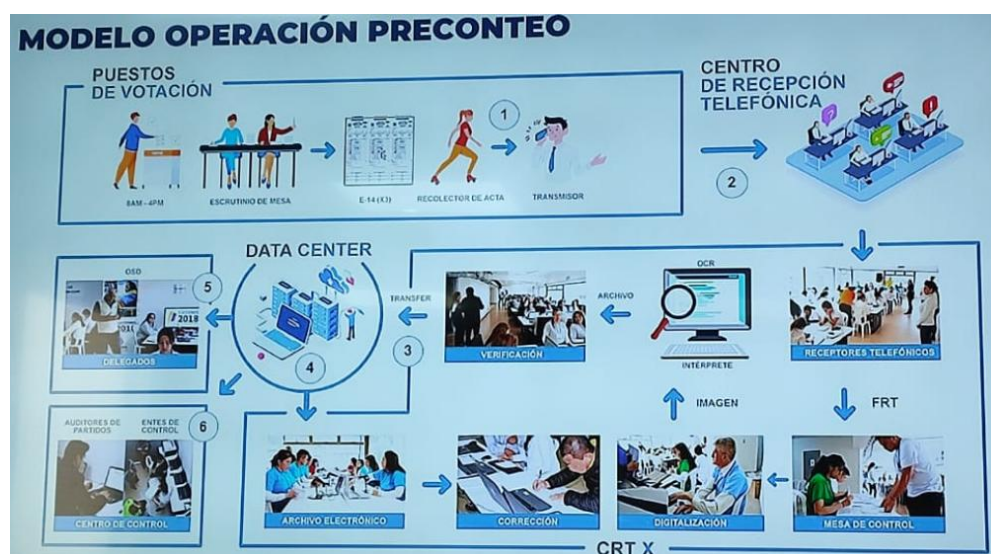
MODELO OPERACIÓN PRECONTEO

PUESTOS DE VOTACIÓN

8AM - 4PM

ESCRUTINIO DE MESA

E-14 (X3)

1

RECOLECTOR DE ACTA

TRANSMISOR

CENTRO DE RECEPCIÓN TELEFÓNICA

2

DATA CENTER

OSD

5

2018

DELEGADOS

4

TRANSFER

3

VERIFICACIÓN

ARCHIVO

OCR

INTÉRPRETE

RECEPTORES TELEFÓNICOS

AUDITORES DE PARTIDOS

ENTES DE CONTROL

6

CENTRO DE CONTROL

IMAGEN

FRT

ARCHIVO ELECTRÓNICO

CORRECCIÓN

DIGITALIZACIÓN

MESA DE CONTROL

CRT X